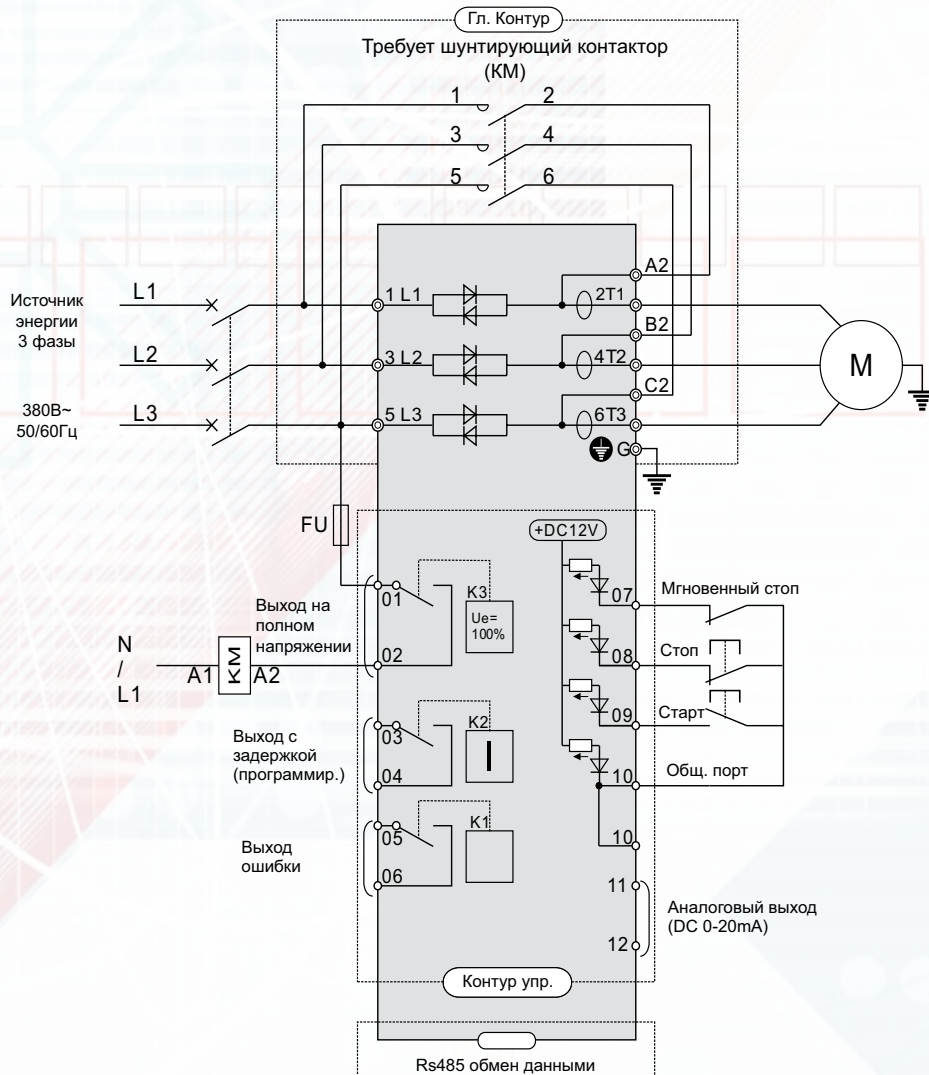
Гл. Контур

Требует шунтирующий контактор (КМ)

1 2
3 4
5 6

Источник энергии 3 фазы

380В~ 50/60Гц

L1
L2
L3

1 L1
3 L2
5 L3

2T1
4T2
6T3

A2
B2
C2
G

M

FU

+DC12V

K3
Ue= 100%

Выход на полном напряжении

01
02

N / L1

A1 КМ A2

Выход с задержкой (программир.)

03
04
K2

Выход ошибки

05
06
K1

07 Мгновенный стоп
08 Стоп
09 Старт
10 Общ. порт
10
11
12

Аналоговый выход (DC 0-20mA)

Контур упр.

Rs485 обмен данными